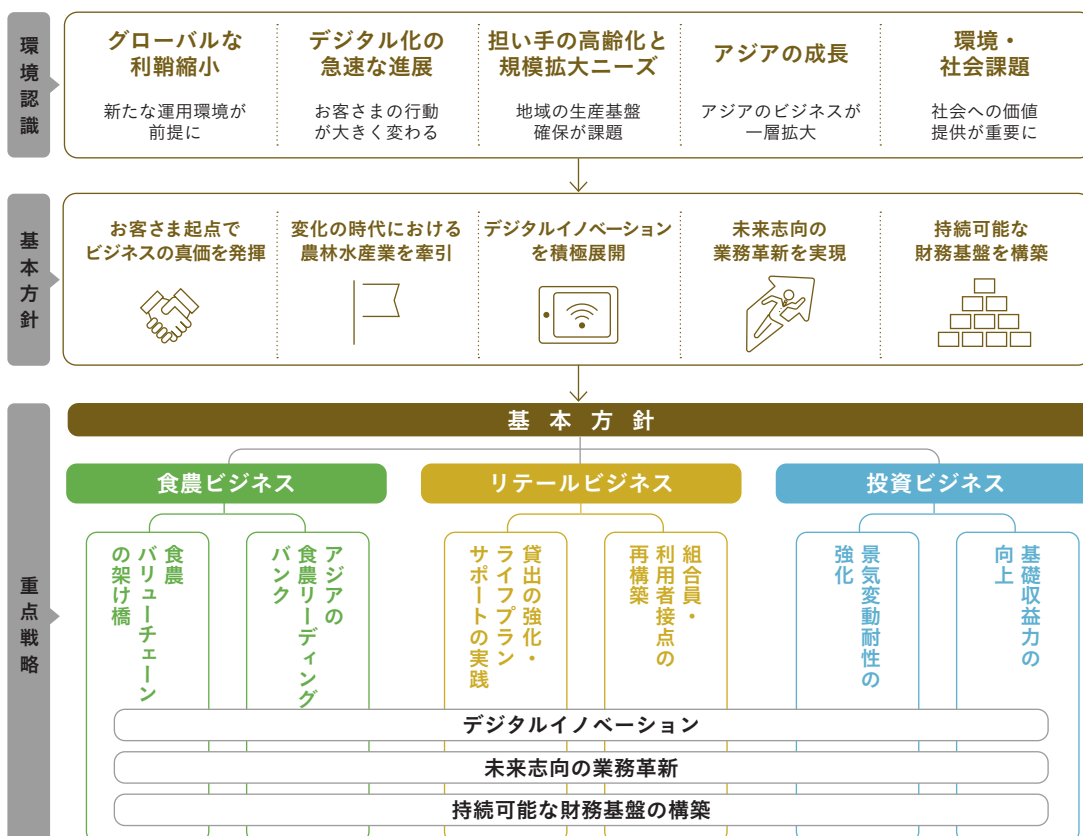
環境認識

グローバルな利鞘縮小
新たな運用環境が前提に

デジタル化の急速な進展
お客さまの行動が大きく変わる

担い手の高齢化と規模拡大ニーズ
地域の生産基盤確保が課題

アジアの成長
アジアのビジネスが一層拡大

環境・社会課題
社会への価値提供が重要に

基本方針

お客さま起点でビジネスの真価を発揮

変化の時代における農林水産業を牽引

デジタルイノベーションを積極展開

未来志向の業務革新を実現

持続可能な財務基盤を構築

重点戦略

基本方針

食農ビジネス

食農バリューチェーンの架け橋

アジアの食農リーディングバンク

リテールビジネス

貸出の強化・ライフプランサポートの実践

組合員・利用者接点の再構築

投資ビジネス

景気変動耐性の強化

基礎収益力の向上

デジタルイノベーション

未来志向の業務革新

持続可能な財務基盤の構築